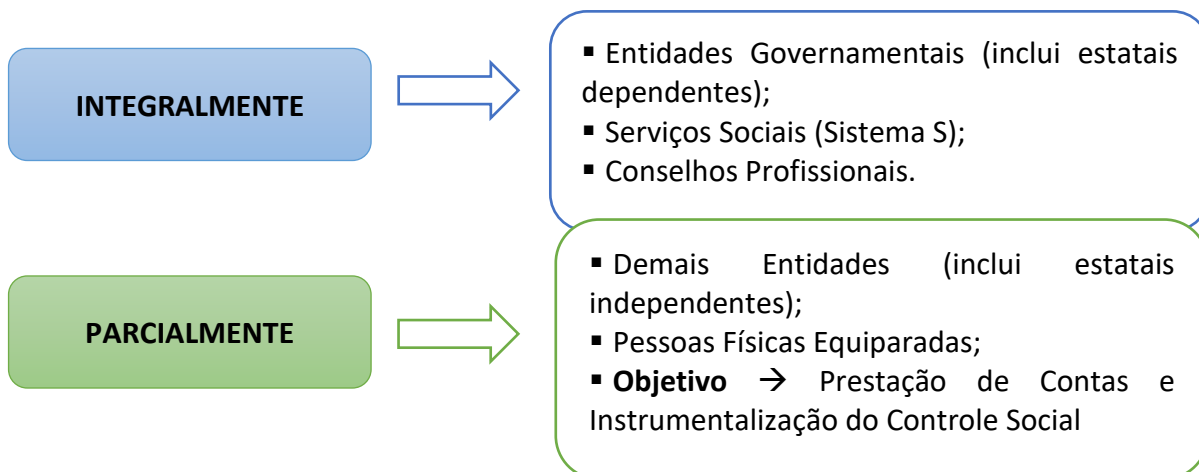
INTEGRALMENTE

▪ Entidades Governamentais (inclui estatais dependentes);
▪ Serviços Sociais (Sistema S);
▪ Conselhos Profissionais.

PARCIALMENTE

▪ Demais Entidades (inclui estatais independentes);
▪ Pessoas Físicas Equiparadas;
▪ **Objetivo** → Prestação de Contas e Instrumentalização do Controle Social